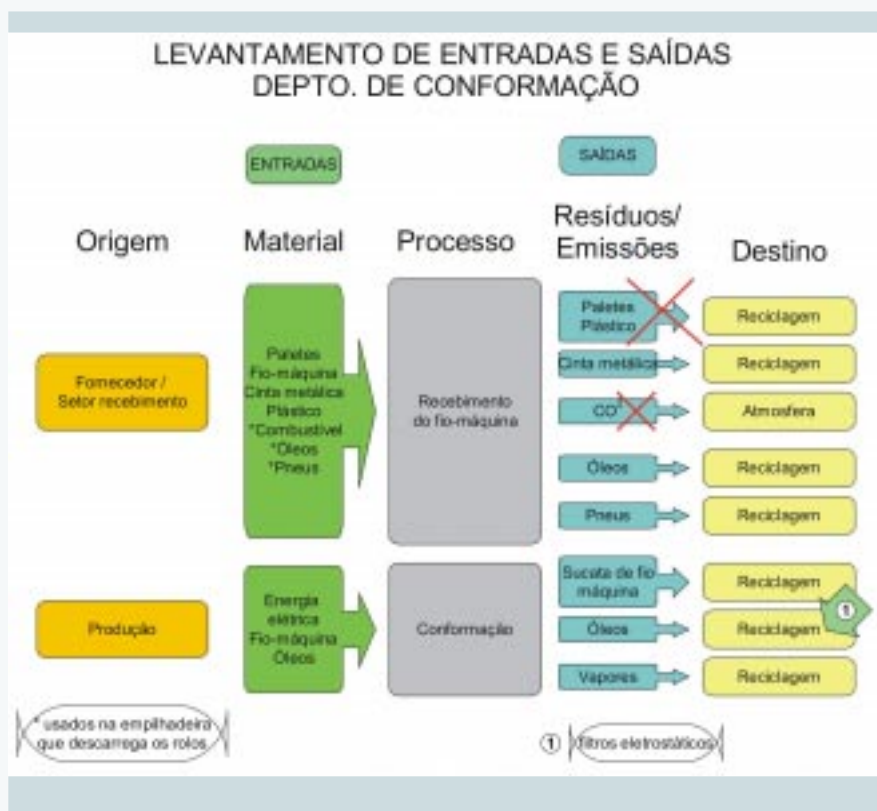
LEVANTAMENTO DE ENTRADAS E SAÍDAS
DEPTO. DE CONFORMAÇÃO

ENTRADAS

SAÍDAS

Origem

Material

Processo

Resíduos/ Emissões

Destino

Fornecedor / Setor recebimento

Paletes
Fio-máquina
Cinta metálica
Plástico
*Combustível
*Óleos
*Pneus

Recebimento do fio-máquina

Paletes Plástico

Reciclagem

Cinta metálica

Reciclagem

$CO^2$

Atmosfera

Óleos

Reciclagem

Pneus

Reciclagem

Produção

Energia elétrica
Fio-máquina
Óleos

Conformação

Sucata de fio máquina

Reciclagem

Óleos

Reciclagem

①

Vapores

Reciclagem

*usados na empilhadeira que descarrega os rolos.

① filtros eletrostáticos